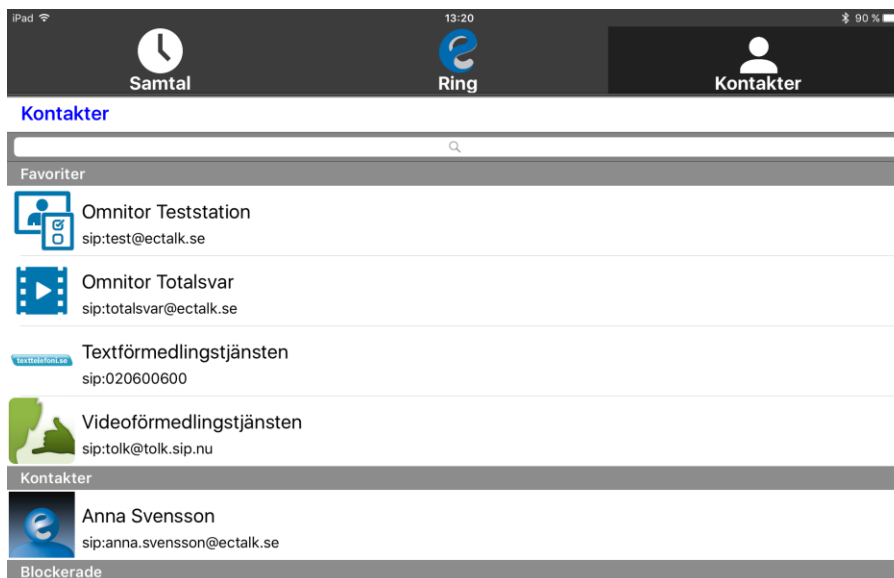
iPad
13:20
90 %

Samtal
Ring
Kontakter

Kontakter

Favoriter

Omnitor Teststation
sip:test@ectalk.se

Omnitor Totalsvar
sip:totalsvar@ectalk.se

texttelefoni.se
Textförmedlingstjänsten
sip:020600600

Videoförmedlingstjänsten
sip:tolk@tolk.sip.nu

Kontakter

Anna Svensson
sip:anna.svensson@ectalk.se

Blockerade